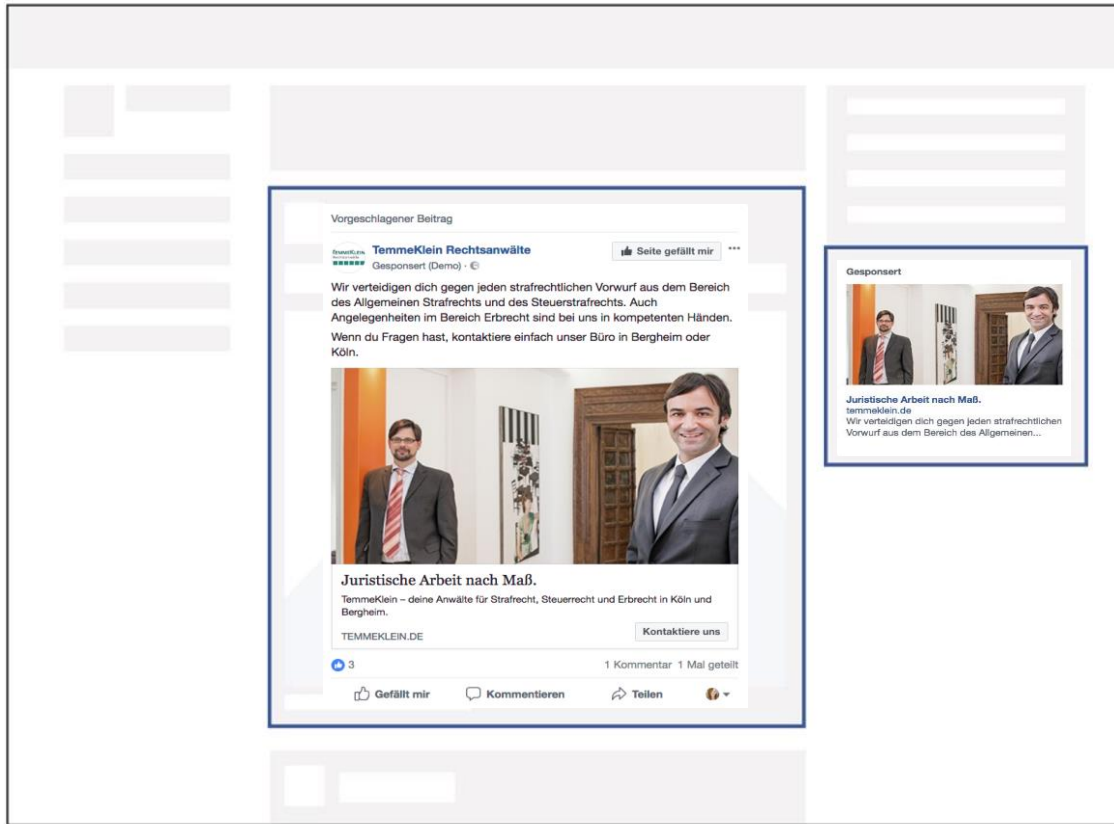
Vorgeschlagener Beitrag

TemmeKlein Rechtsanwälte
Gesponsert (Demo) ·

Seite gefällt mir

Wir verteidigen dich gegen jeden strafrechtlichen Vorwurf aus dem Bereich des Allgemeinen Strafrechts und des Steuerstrafrechts. Auch Angelegenheiten im Bereich Erbrecht sind bei uns in kompetenten Händen.

Wenn du Fragen hast, kontaktiere einfach unser Büro in Bergheim oder Köln.

Juristische Arbeit nach Maß.

TemmeKlein – deine Anwälte für Strafrecht, Steuerrecht und Erbrecht in Köln und Bergheim.

TEMMEKLEIN.DE

Kontaktiere uns

3

1 Kommentar 1 Mal geteilt

Gefällt mir Kommentieren Teilen

Gesponsert

Juristische Arbeit nach Maß.
temmeklein.de
Wir verteidigen dich gegen jeden strafrechtlichen Vorwurf aus dem Bereich des Allgemeinen...